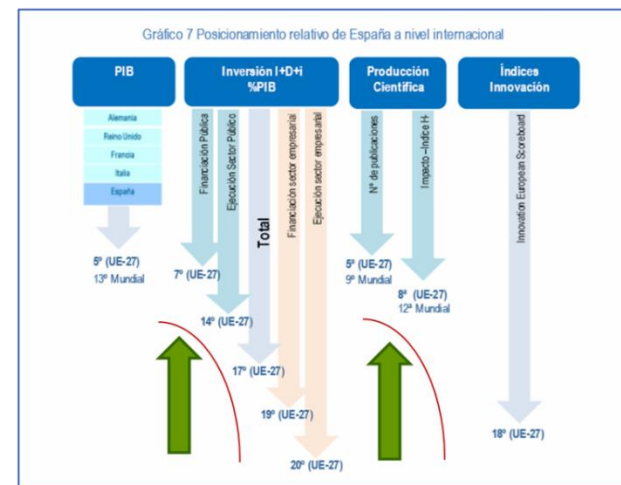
Gráfico 7 Posicionamiento relativo de España a nivel internacional

PIB

Inversión I+D+i %PIB

Producción Científica

Índices Innovación

Alemania
Reino Unido
Francia
Italia
España

Financiación Pública

Ejecución Sector Público

Total

Financiación sector empresarial

Ejecución sector empresarial

Nº de publicaciones

Impacto –Índice H-

Innovation European Scoreboard

5º (UE-27)
13º Mundial

7º (UE-27)

14º (UE-27)

17º (UE-27)

19º (UE-27)

20º (UE-27)

5º (UE-27)
9º Mundial

8º (UE-27)
12º Mundial

18º (UE-27)